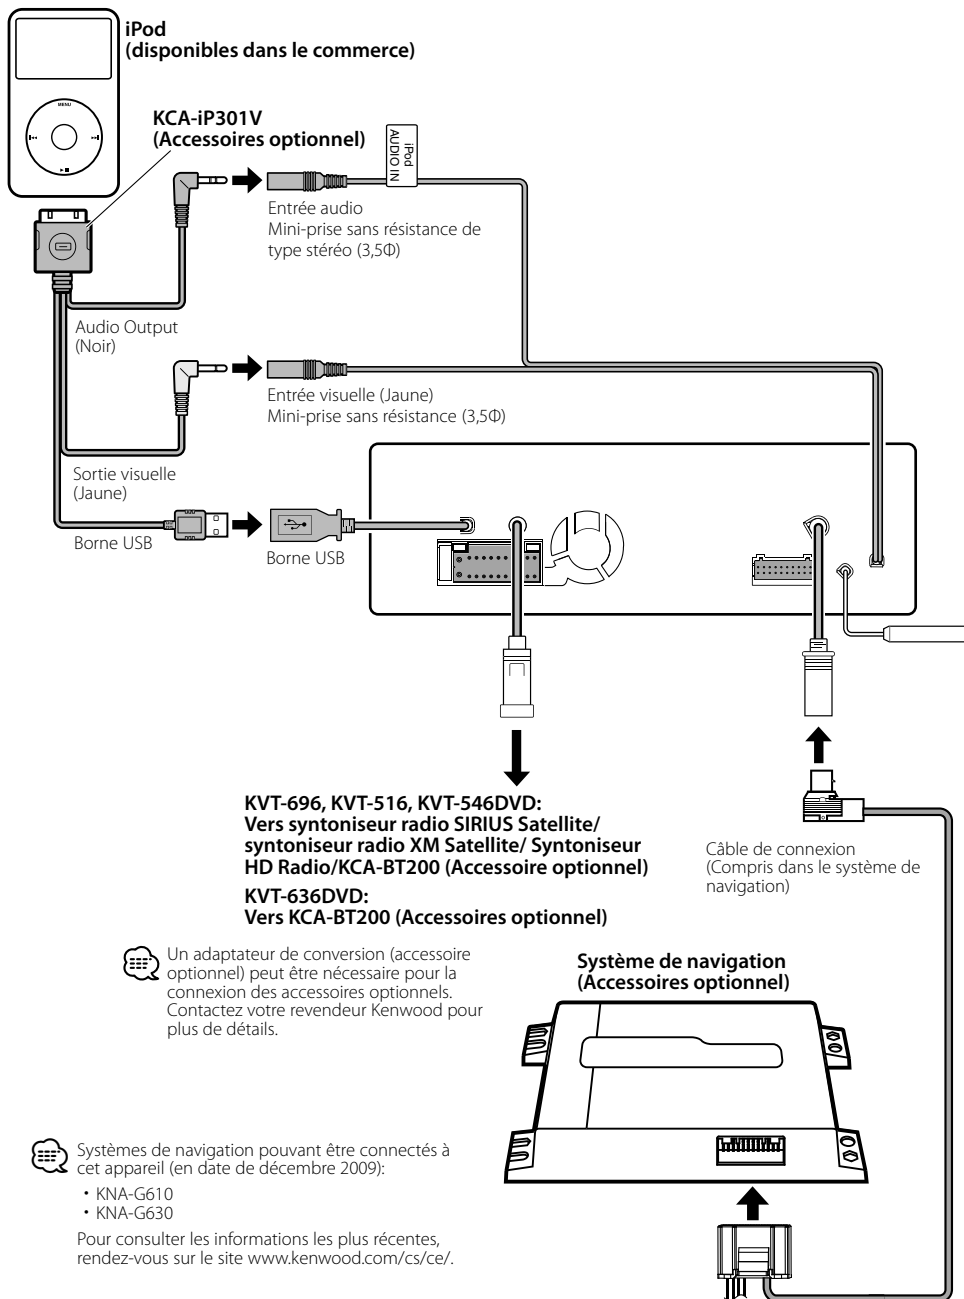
iPod
(disponibles dans le commerce)

MENU

KCA-iP301V
(Accessoires optionnel)

iPod
AUDIO IN

Entrée audio
Mini-prise sans résistance de type stéréo (3,5Φ)

Audio Output
(Noir)

Entrée visuelle (Jaune)
Mini-prise sans résistance (3,5Φ)

Sortie visuelle
(Jaune)

Borne USB

Borne USB

KVT-696, KVT-516, KVT-546DVD:
Vers syntoniseur radio SIRIUS Satellite/ syntoniseur radio XM Satellite/ Syntoniseur HD Radio/KCA-BT200 (Accessoire optionnel)

KVT-636DVD:
Vers KCA-BT200 (Accessoires optionnel)

Câble de connexion
(Compris dans le système de navigation)

Un adaptateur de conversion (accessoire optionnel) peut être nécessaire pour la connexion des accessoires optionnels. Contactez votre revendeur Kenwood pour plus de détails.

Système de navigation
(Accessoires optionnel)

Systèmes de navigation pouvant être connectés à cet appareil (en date de décembre 2009):
• KNA-G610
• KNA-G630

Pour consulter les informations les plus récentes, rendez-vous sur le site www.kenwood.com/cs/ce/.